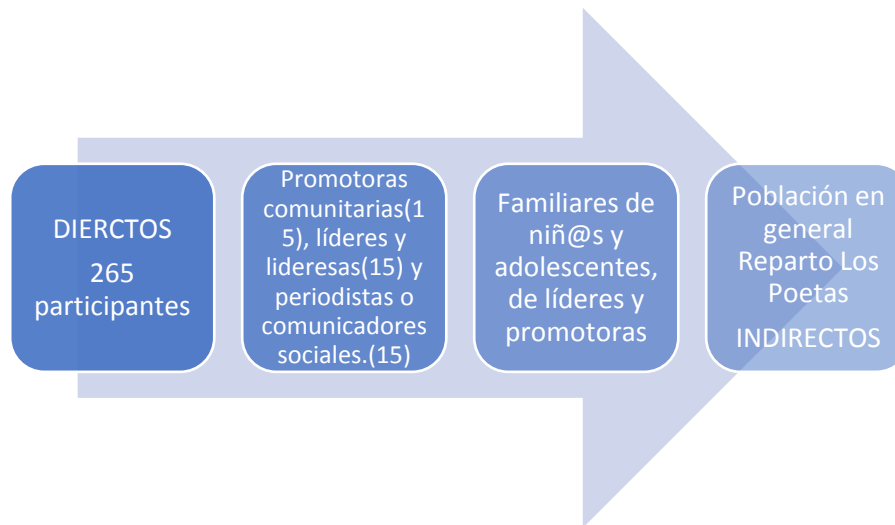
DIERCTOS
265 participantes

Promotoras comunitarias(15), líderes y lideresas(15) y periodistas o comunicadores sociales.(15)

Familiares de niñ@s y adolescentes, de líderes y promotoras

Población en general Reparto Los Poetas
INDIRECTOS